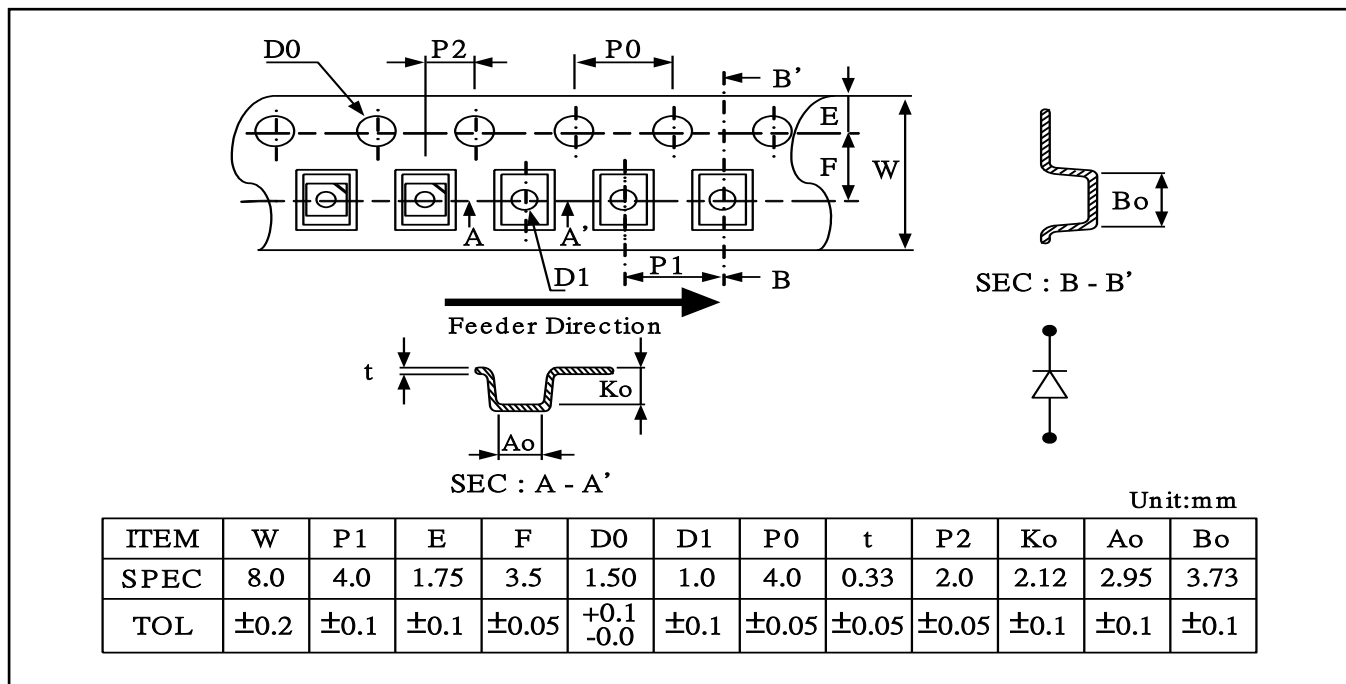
D0
P2
P0
B'
E
F
W
A
A'
D1
P1
B
Bo
SEC : B - B'
Feeder Direction
t
Ko
Ao
SEC : A - A'

Unit:mm

| ITEM | W | P1 | E | F | D0 | D1 | P0 | t | P2 | Ko | Ao | Bo |
|---|---|---|---|---|---|---|---|---|---|---|---|---|
| SPEC | 8.0 | 4.0 | 1.75 | 3.5 | 1.50 | 1.0 | 4.0 | 0.33 | 2.0 | 2.12 | 2.95 | 3.73 |
| TOL | ±0.2 | ±0.1 | ±0.1 | ±0.05 | +0.1 -0.0 | ±0.1 | ±0.05 | ±0.05 | ±0.05 | ±0.1 | ±0.1 | ±0.1 |